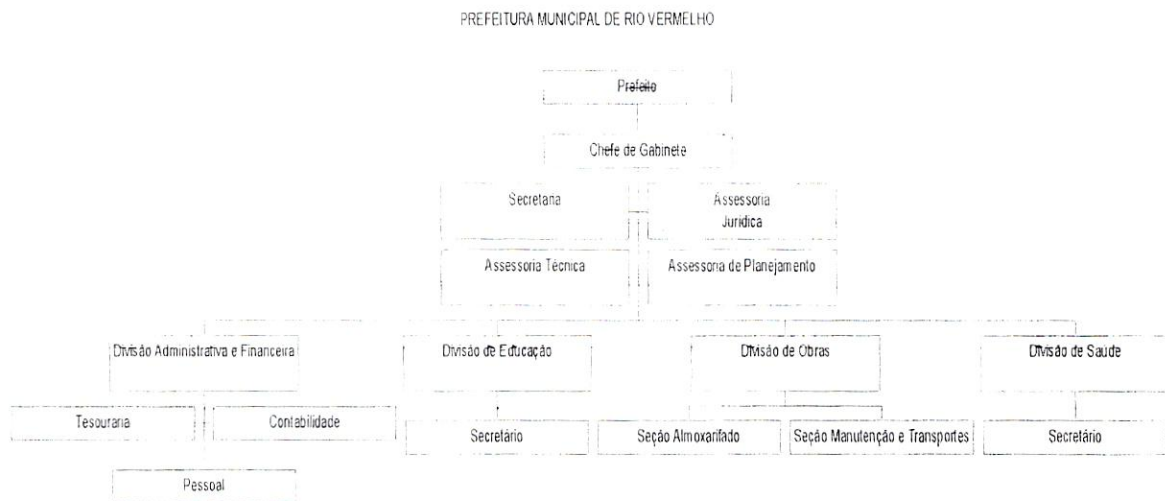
PREFEITURA MUNICIPAL DE RIO VERMELHO

Prefeito

Chefe de Gabinete

Secretana

Assessoria Juridica

Assessoria Técnica

Assessoria de Planejamento

Divisão Administrativa e Financeira

Divisão de Educação

Divisão de Obras

Divisão de Saude

Tesouraria

Contabilidade

Secretário

Seção Almoxarifado

Seção Manutenção e Transportes

Secretário

Pessoal